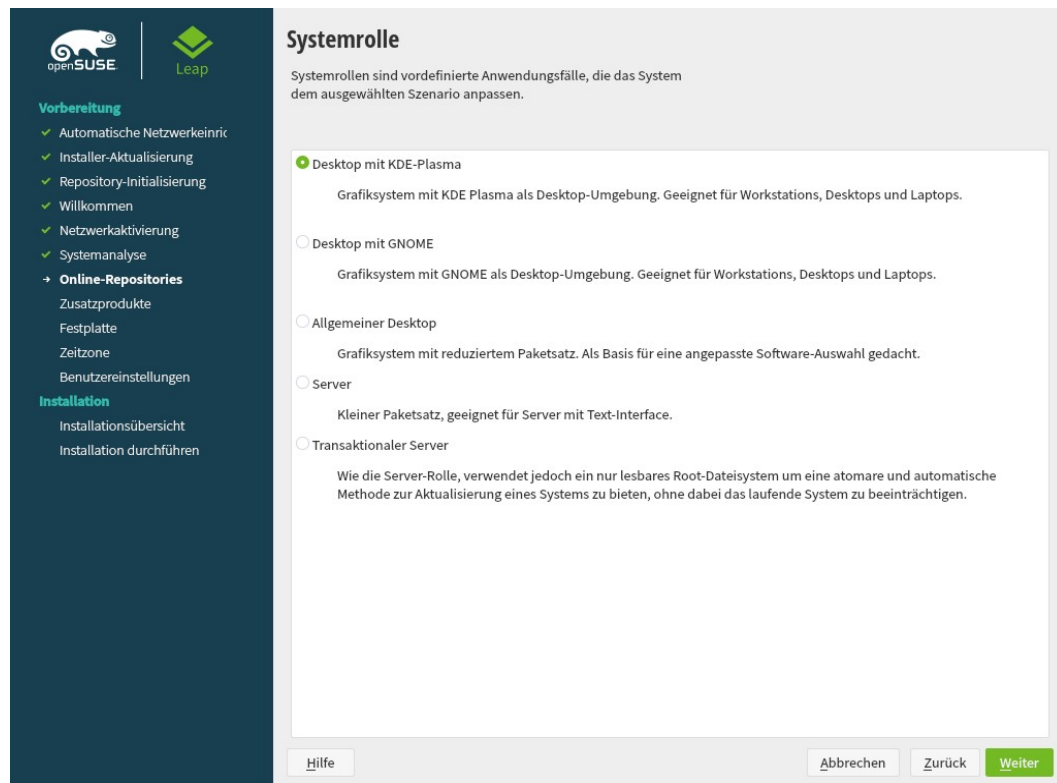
openSUSE

Leap

Vorbereitung

✓ Automatische Netzwerkeinric

✓ Installer-Aktualisierung

✓ Repository-Initialisierung

✓ Willkommen

✓ Netzwerkaktivierung

✓ Systemanalyse

→ Online-Repositories

Zusatzprodukte

Festplatte

Zeitzone

Benutzereinstellungen

Installation

Installationsübersicht

Installation durchführen

Systemrolle

Systemrollen sind vordefinierte Anwendungsfälle, die das System dem ausgewählten Szenario anpassen.

Desktop mit KDE-Plasma

Grafiksystem mit KDE Plasma als Desktop-Umgebung. Geeignet für Workstations, Desktops und Laptops.

Desktop mit GNOME

Grafiksystem mit GNOME als Desktop-Umgebung. Geeignet für Workstations, Desktops und Laptops.

Allgemeiner Desktop

Grafiksystem mit reduziertem Paketsatz. Als Basis für eine angepasste Software-Auswahl gedacht.

Server

Kleiner Paketsatz, geeignet für Server mit Text-Interface.

Transaktionaler Server

Wie die Server-Rolle, verwendet jedoch ein nur lesbares Root-Dateisystem um eine atomare und automatische Methode zur Aktualisierung eines Systems zu bieten, ohne dabei das laufende System zu beeinträchtigen.

Hilfe

Abbrechen

Zurück

Weiter